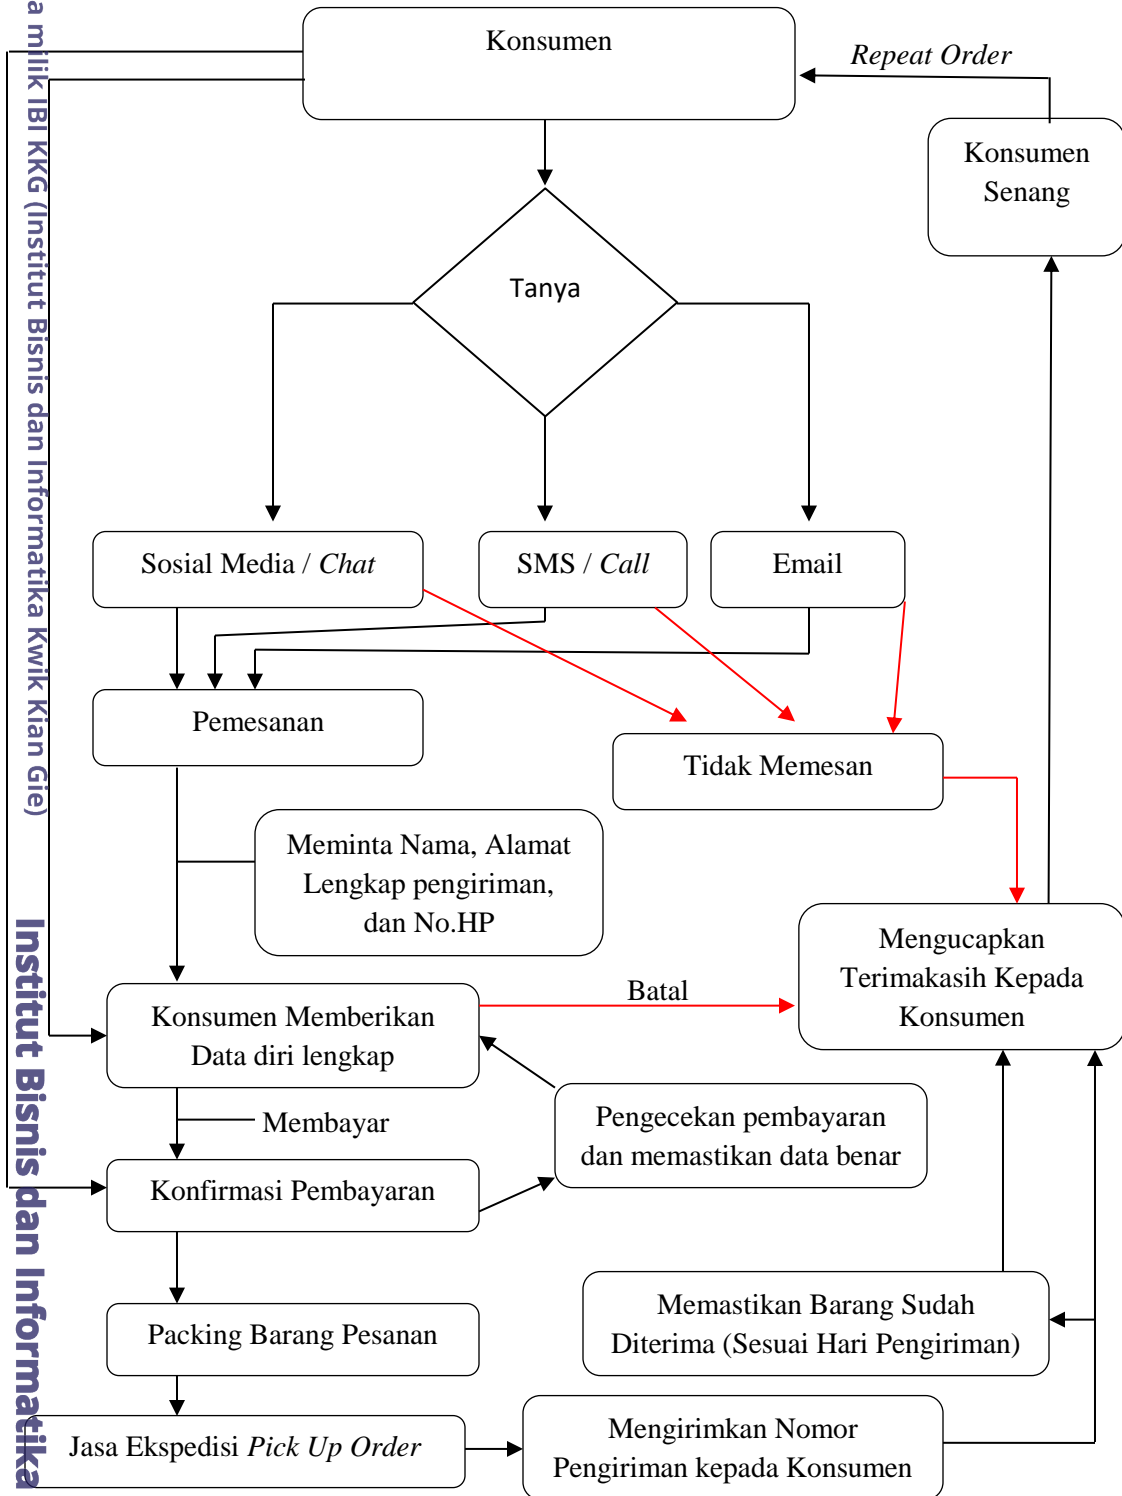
a milik IBI KKG (Institut Bisnis dan Informatika Kwik Kian Gie)

Institut Bisnis dan Informatika

Konsumen

Repeat Order

Konsumen Senang

Tanya

Sosial Media / Chat

SMS / Call

Email

Pemesanan

Tidak Memesan

Meminta Nama, Alamat Lengkap pengiriman, dan No.HP

Mengucapkan Terimakasih Kepada Konsumen

Batal

Konsumen Memberikan Data diri lengkap

Membayar

Pengecekan pembayaran dan memastikan data benar

Konfirmasi Pembayaran

Memastikan Barang Sudah Diterima (Sesuai Hari Pengiriman)

Packing Barang Pesanan

Jasa Ekspedisi Pick Up Order

Mengirimkan Nomor Pengiriman kepada Konsumen